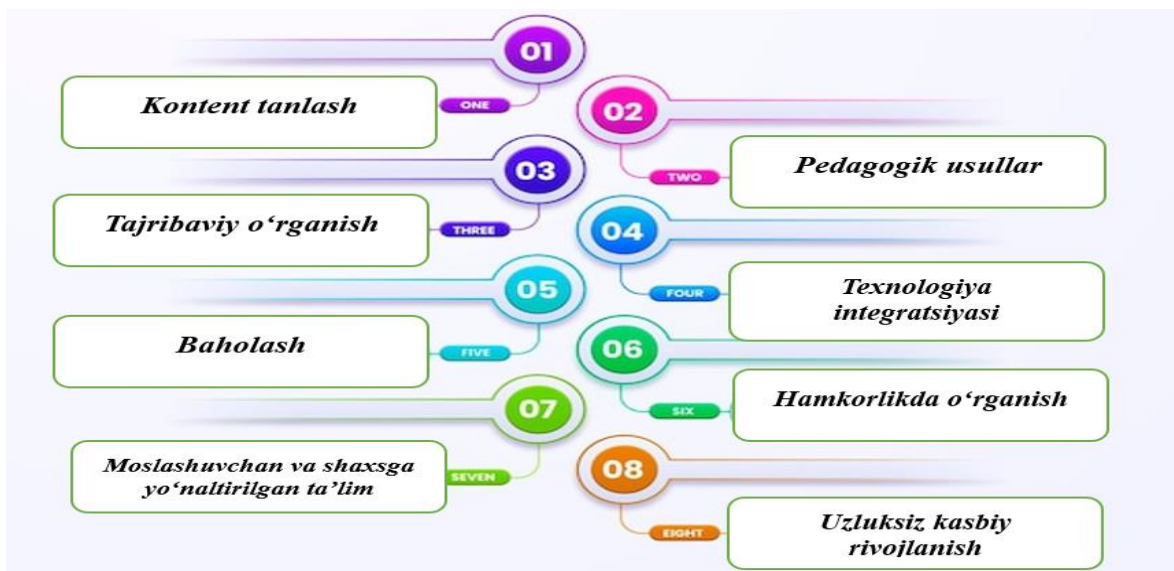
01
ONE
Kontent tanlash

02
TWO
Pedagogik usullar

03
THREE
Tajribaviy o'rganish

04
FOUR
Texnologiya integratsiyasi

05
FIVE
Baholash

06
SIX
Hamkorlikda o'rganish

07
SEVEN
Moslashuvchan va shaxsga yo'naltirilgan ta'lim

08
EIGHT
Uzluksiz kasbiy rivojlanish